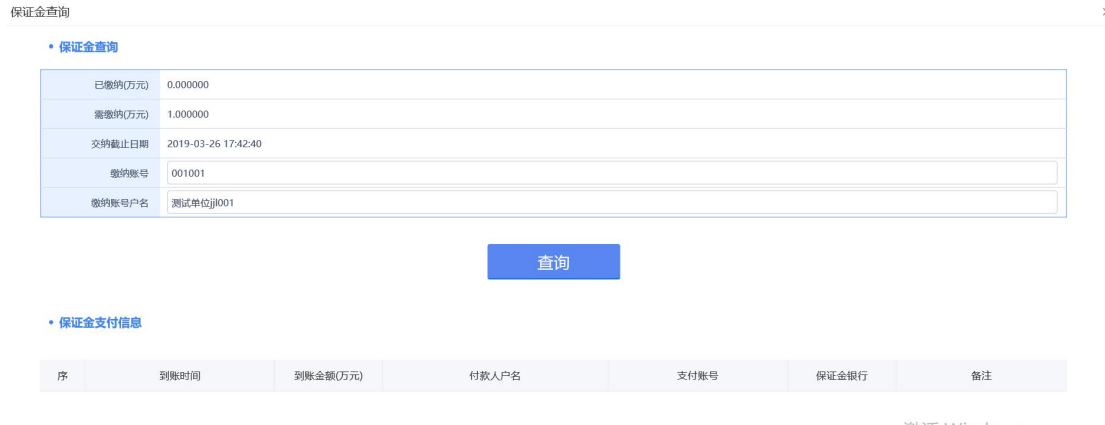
保证金查询

• 保证金查询

| 已缴纳(万元) | 0.000000 |
|---|---|
| 需缴纳(万元) | 1.000000 |
| 交纳截止日期 | 2019-03-26 17:42:40 |
| 缴纳账号 | 001001 |
| 缴纳账号户名 | 测试单位jjl001 |

查询

• 保证金支付信息

| 序 | 到账时间 | 到账金额(万元) | 付款人户名 | 支付账号 | 保证金银行 | 备注 |
|---|---|---|---|---|---|---|

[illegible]